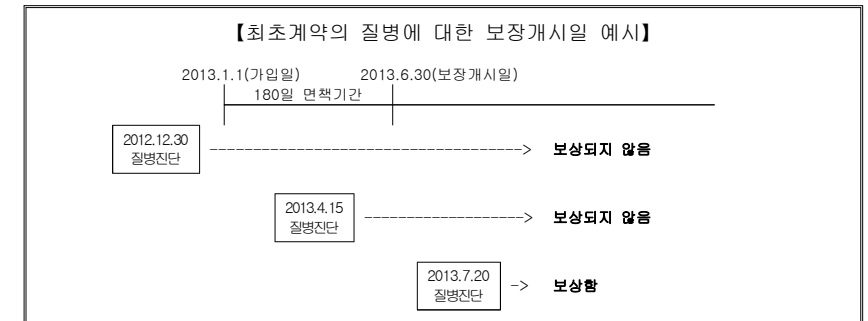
【최초계약의 질병에 대한 보장개시일 예시】

2013.1.1(가입일)

2013.6.30(보장개시일)

180일 면책기간

2012.12.30
질병진단

-------------------------------------> 보상되지 않음

2013.4.15
질병진단

--------------------> 보상되지 않음

2013.7.20
질병진단

-> 보상함